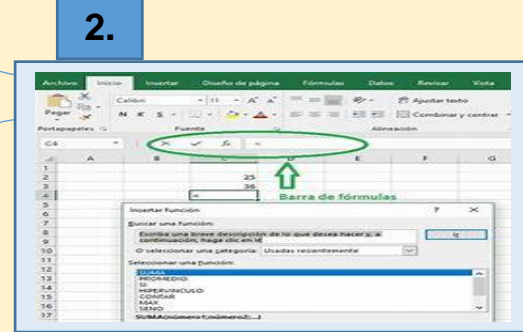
2.

Archivo Inicio Insertar Diseño de página Fórmulas Datos Revisar Vista

Pegar

Calibri 11 A A

N K S

Ajustar texto

Combinar y centrar

Portapapeles Fuente Alineación

C4 × ✓ $f_x$ =

A B C D E F G

1
2 25
3 36
4 =
5
6
7
8
9
10
11
12
13
14
15
16
17

Barra de fórmulas

Insertar función ? ×

Buscar una función:

Escriba una breve descripción de lo que desea hacer y, a continuación, haga clic en Ir

Ir

O seleccionar una categoría: Usadas recientemente

Seleccionar una función:

SUMA
PROMEDIO
SI
HIPERVINCULO
CONTAR
MAX
SENO

SUMA(número1;número2;...)